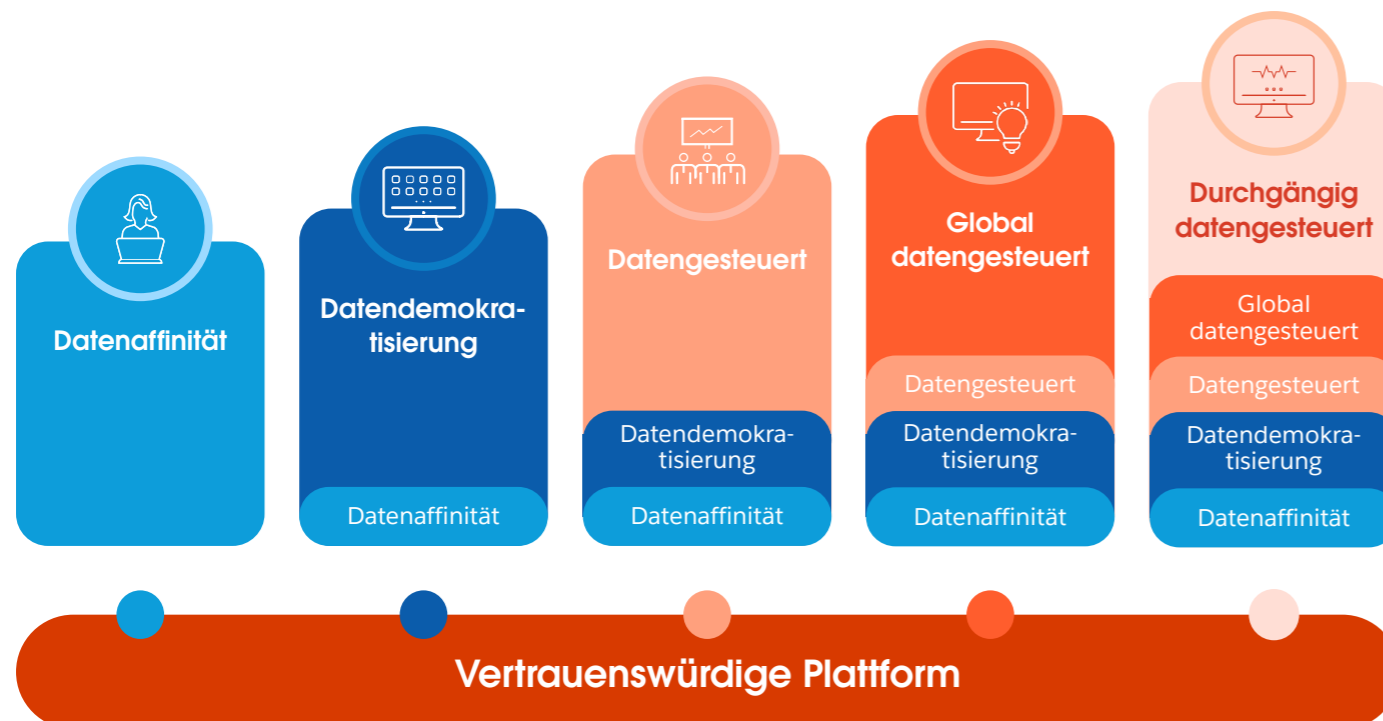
Datenaffinität

Datendemokratisierung

Datenaffinität

Datengesteuert

Datendemokratisierung

Datenaffinität

Global datengesteuert

Datengesteuert

Datendemokratisierung

Datenaffinität

Durchgängig datengesteuert

Global datengesteuert

Datengesteuert

Datendemokratisierung

Datenaffinität

Vertrauenswürdige Plattform